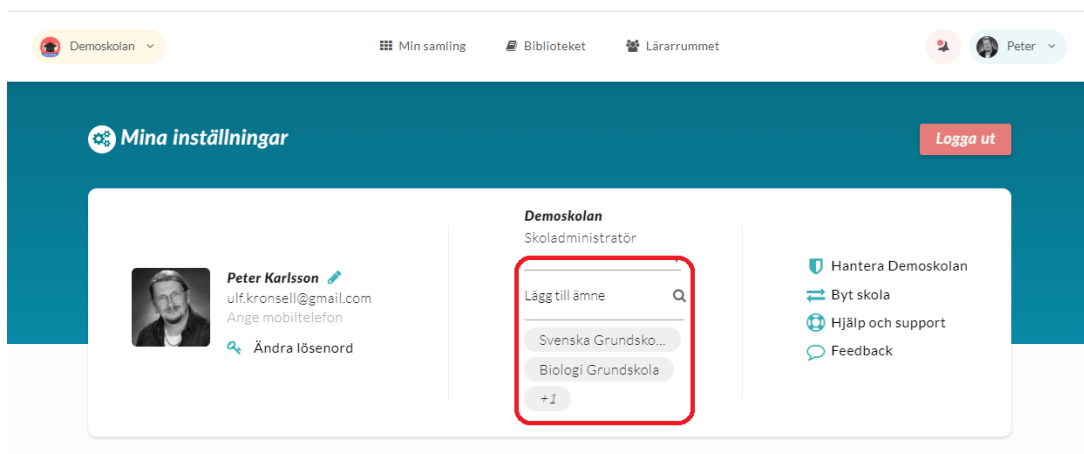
Demoskolan

Min samling

Biblioteket

Lärarrummet

Peter

Mina inställningar

Logga ut

Peter Karlsson
ulf.kronsell@gmail.com
Ange mobiltelefon

Ändra lösenord

Demoskolan
Skoladministratör

Lägg till ämne

Svenska Grundsko...

Biologi Grundskola

+1

Hantera Demoskolan

Byt skola

Hjälp och support

Feedback